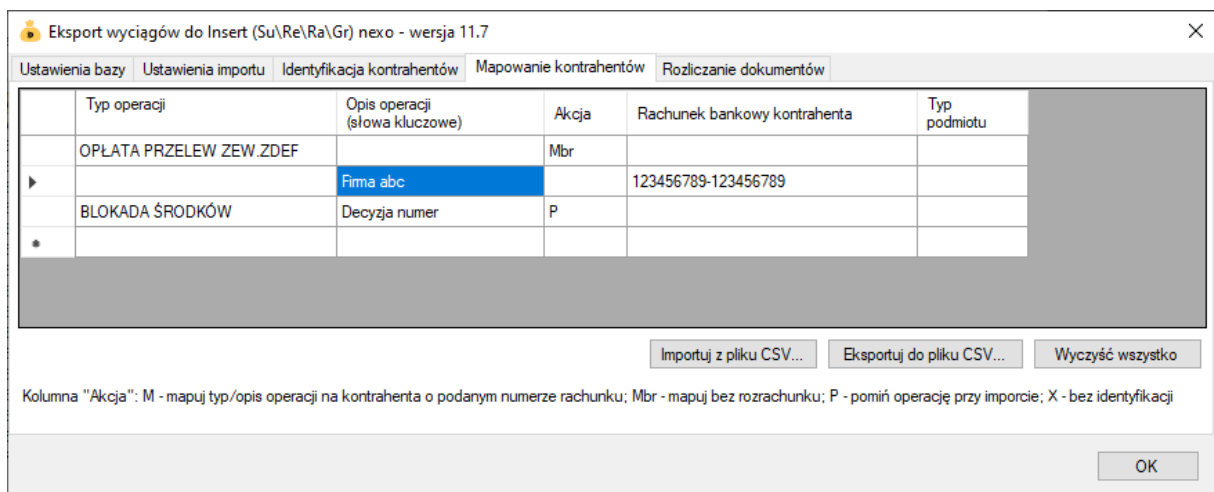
Eksport wyciągów do Insert (Su\Re\Ra\Gr) nexo - wersja 11.7

Ustawienia bazy | Ustawienia importu | Identyfikacja kontrahentów | Mapowanie kontrahentów | Rozliczanie dokumentów

| | Typ operacji | Opis operacji (słowa kluczowe) | Akcja | Rachunek bankowy kontrahenta | Typ podmiotu |
|---|---|---|---|---|---|
| | OPŁATA PRZELEW ZEW.ZDEF | | Mbr | | |
| | | Firma abc | | 123456789-123456789 | |
| | BLOKADA ŚRODKÓW | Decyzja numer | P | | |
| * | | | | | |

Importuj z pliku CSV... | Eksportuj do pliku CSV... | Wyczyść wszystko

Kolumna "Akcja": M - mapuj typ/opis operacji na kontrahenta o podanym numerze rachunku; Mbr - mapuj bez rozrachunku; P - pomiń operację przy imporcie; X - bez identyfikacji

OK